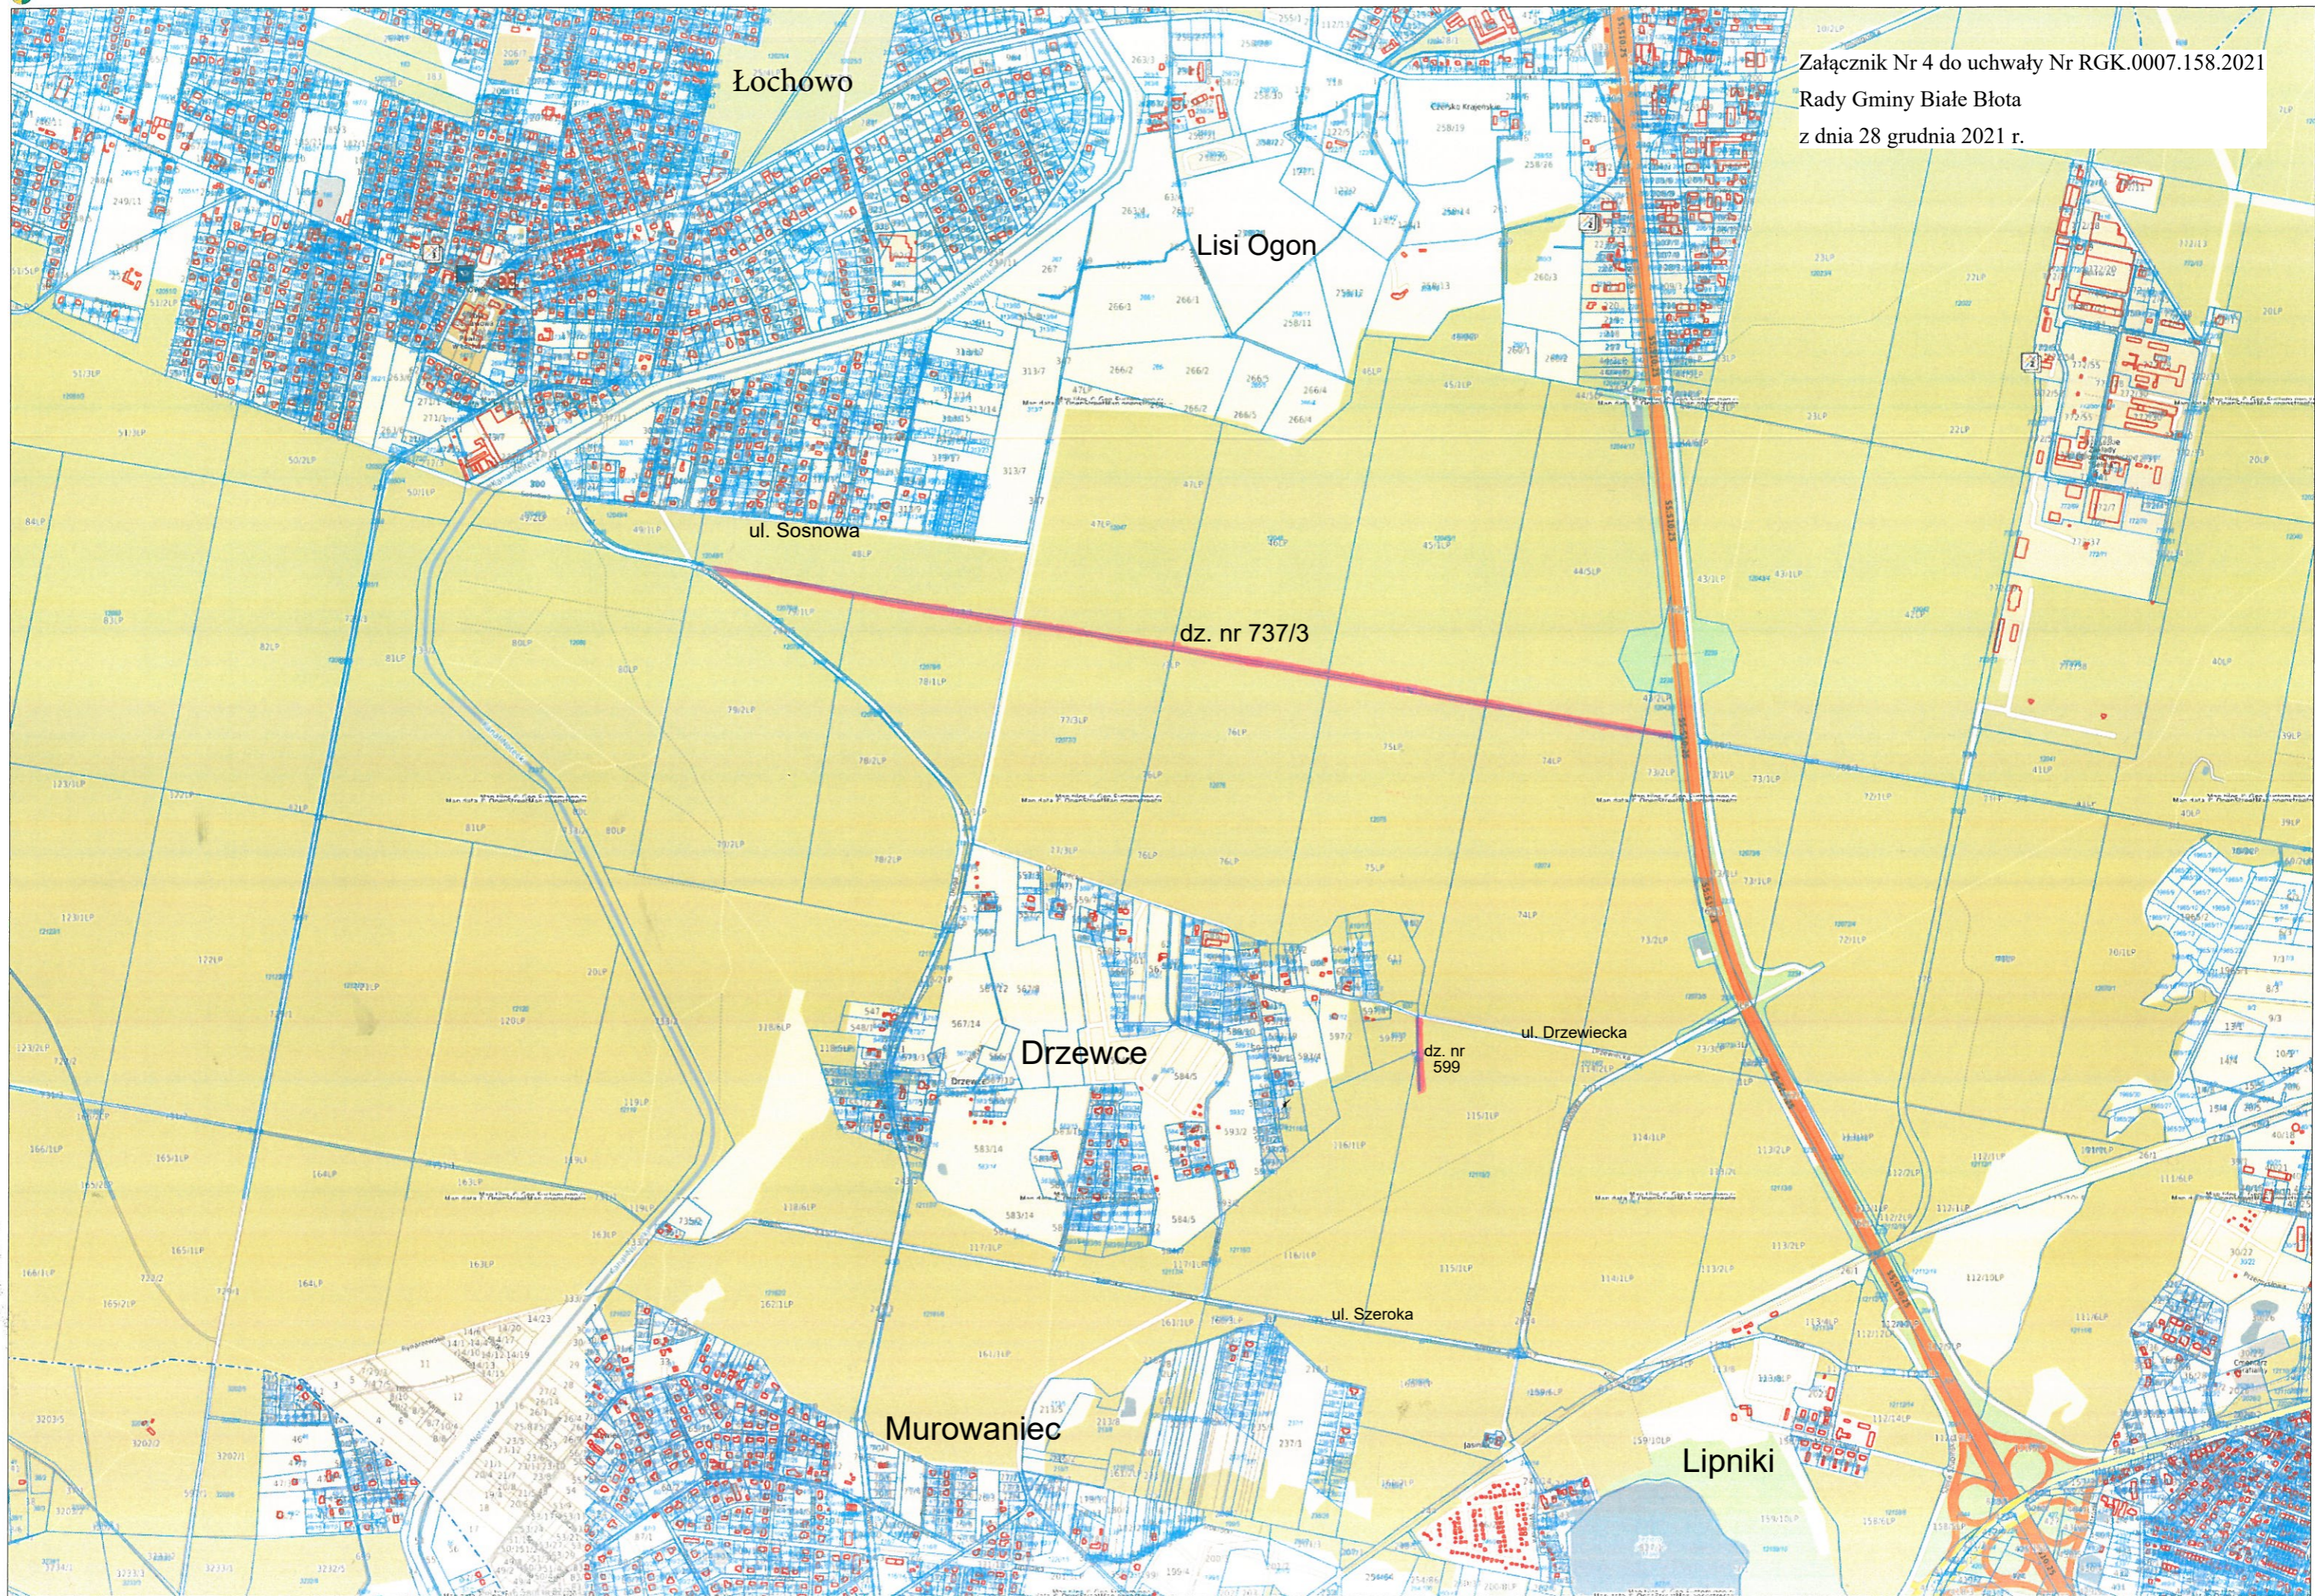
Załącznik Nr 4 do uchwały Nr RGK.0007.158.2021
Rady Gminy Białe Błota
z dnia 28 grudnia 2021 r.

Łochowo

Lisi Ogon

ul. Sosnowa

dz. nr 737/3

Drzewce

dz. nr 599

ul. Drzewiecka

ul. Szeroka

Murowaniec

Lipniki